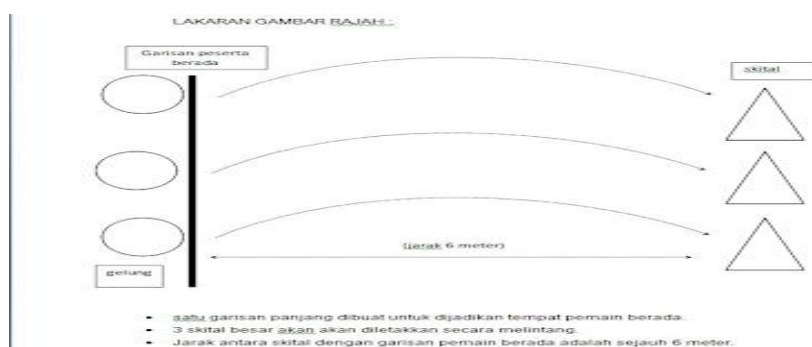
LAKARAN GAMBAR RAJAH :

Garisan peserta berada

skital

(jarak 6 meter)

gelung

- satu garisan panjang dibuat untuk dijadikan tempat pemain berada.
- 3 skital besar akan akan diletakkan secara melintang.
- Jarak antara skital dengan garisan pemain berada adalah sejauh 6 meter.